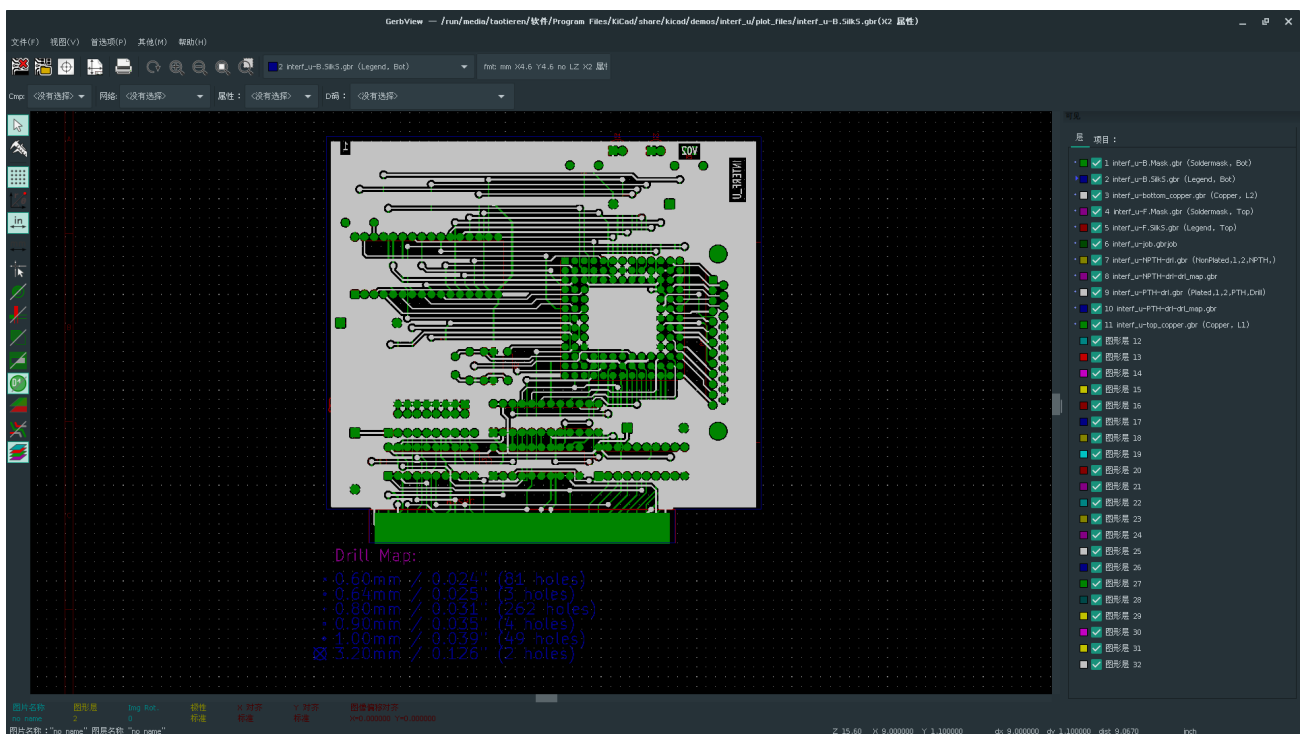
GerbView — /run/media/taotieren/软件/Program Files/KiCad/share/kicad/demos/interf_u/plot_files/interf_u-B.SilkS.gbr(X2 属性)

文件(F) 视图(V) 首选项(P) 其他(M) 帮助(H)

2 interf_u-B.SilkS.gbr (Legend, Bot)

fmt: mm X4.6 Y4.6 no LZ X2 属性

Cmp: <没有选择> 网络: <没有选择> 属性: <没有选择> D码: <没有选择>

V02

Drill Map:
0.60mm / 0.024" (81 holes)
0.6?mm / 0.025" (3 holes)
0.80mm / 0.031" (562 holes)
0.90mm / 0.035" (4 holes)
1.00mm / 0.039" (49 holes)
3.20mm / 0.126" (2 holes)

层 项目：
1 interf_u-B.Mask.gbr (Soldermask, Bot)
2 interf_u-B.SilkS.gbr (Legend, Bot)
3 interf_u-bottom_copper.gbr (Copper, L2)
4 interf_u-F.Mask.gbr (Soldermask, Top)
5 interf_u-F.SilkS.gbr (Legend, Top)
6 interf_u-job.gbrjob
7 interf_u-NPTH-drl.gbr (NonPlated,1,2,NPTH,)
8 interf_u-NPTH-drl_map.gbr
9 interf_u-PTH-drl.gbr (Plated,1,2,PTH,Drill)
10 interf_u-PTH-drl_map.gbr
11 interf_u-top_copper.gbr (Copper, L1)
图形层 12
图形层 13
图形层 14
图形层 15
图形层 16
图形层 17
图形层 18
图形层 19
图形层 20
图形层 21
图形层 22
图形层 23
图形层 24
图形层 25
图形层 26
图形层 27
图形层 28
图形层 29
图形层 30
图形层 31
图形层 32

图片名称 图形层 Img Rot. 极性 X 对齐 Y 对齐 图像偏移对齐
no name 2 0 标准 标准 标准 X=0.000000 Y=0.000000
图片名称："no name" 图层名称 "no name"
Z 15.60 X 9.000000 Y 1.100000 dx 9.000000 dy 1.100000 dist 9.0670 inch